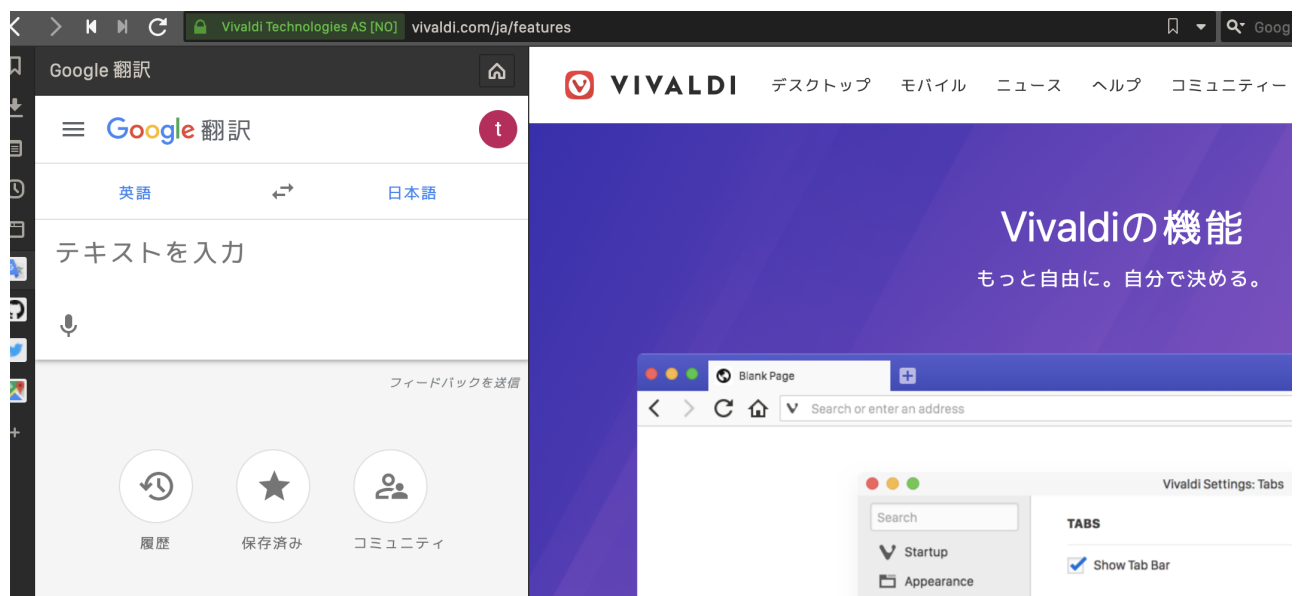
Vivaldi Technologies AS [NO] vivaldi.com/ja/features

Goog

Google 翻訳

Google 翻訳

t

英語

日本語

テキストを入力

フィードバックを送信

履歴

保存済み

コミュニティ

VIVALDI

デスクトップ

モバイル

ニュース

ヘルプ

コミュニティー

Vivaldiの機能

もっと自由に。自分で決める。

Blank Page

Search or enter an address

Vivaldi Settings: Tabs

Search

Startup

Appearance

TABS

Show Tab Bar